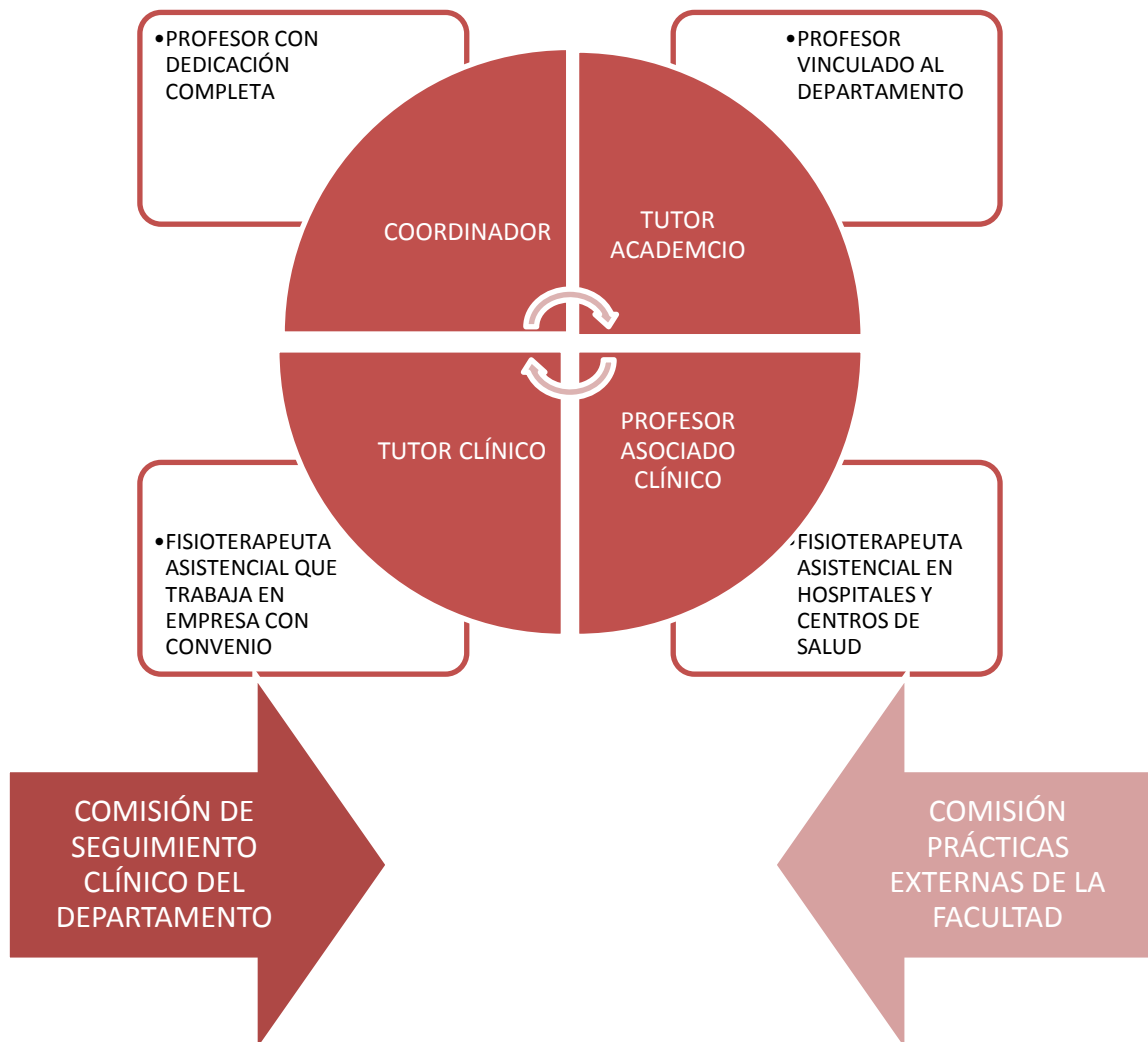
•PROFESOR CON DEDICACIÓN COMPLETA

•PROFESOR VINCULADO AL DEPARTAMENTO

COORDINADOR

TUTOR ACADEMCIO

TUTOR CLÍNICO

PROFESOR ASOCIADO CLÍNICO

•FISIOTERAPEUTA ASISTENCIAL QUE TRABAJA EN EMPRESA CON CONVENIO

•FISIOTERAPEUTA ASISTENCIAL EN HOSPITALES Y CENTROS DE SALUD

COMISIÓN DE SEGUIMIENTO CLÍNICO DEL DEPARTAMENTO

COMISIÓN PRÁCTICAS EXTERNAS DE LA FACULTAD